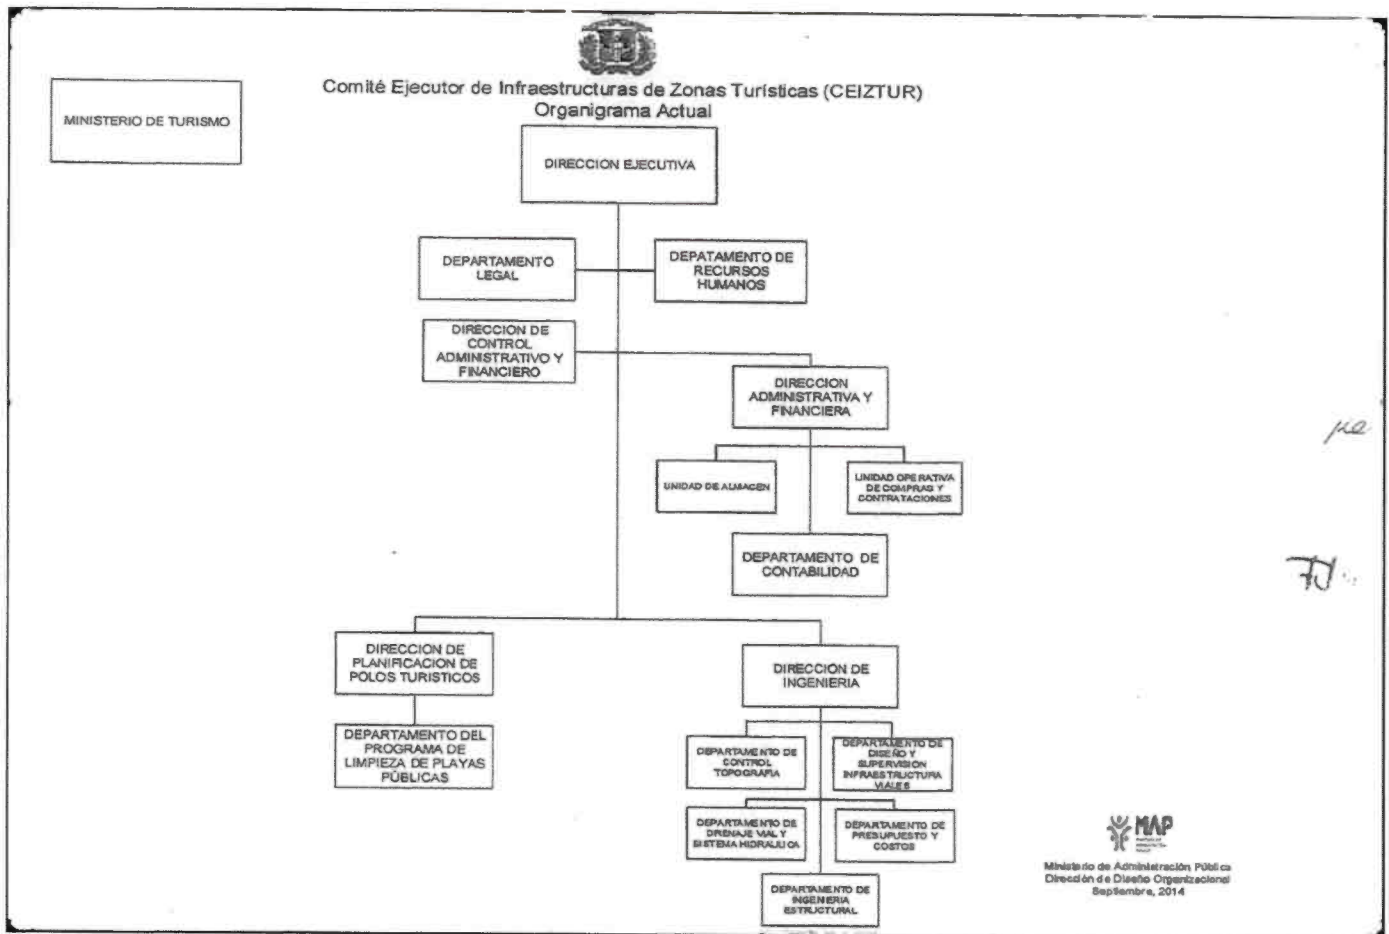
MINISTERIO DE TURISMO

Comité Ejecutor de Infraestructuras de Zonas Turísticas (CEIZTUR)
Organigrama Actual

DIRECCION EJECUTIVA

DEPARTAMENTO LEGAL

DEPATAMENTO DE RECURSOS HUMANOS

DIRECCION DE CONTROL ADMINISTRATIVO Y FINANCIERO

DIRECCION ADMINISTRATIVA Y FINANCIERA

UNIDAD DE ALMACEN

UNIDAD OPERATIVA DE COMPRAS Y CONTRATACIONES

DEPARTAMENTO DE CONTABILIDAD

DIRECCION DE PLANIFICACION DE POLOS TURISTICOS

DEPARTAMENTO DEL PROGRAMA DE LIMPIEZA DE PLAYAS PÚBLICAS

DIRECCION DE INGENIERIA

DEPARTAMENTO DE CONTROL TOPOGRAFIA

DEPARTAMENTO DE DISEÑO Y SUPERVISION INFRAESTRUCTURA VIALES

DEPARTAMENTO DE DRENAJE VIAL Y SISTEMA HIDRAULICA

DEPARTAMENTO DE PRESUPUESTO Y COSTOS

DEPARTAMENTO DE INGENIERIA ESTRUCTURAL

MAP
Ministerio de Administración Pública
Dirección de Diseño Organizacional
Septiembre, 2014

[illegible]

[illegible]